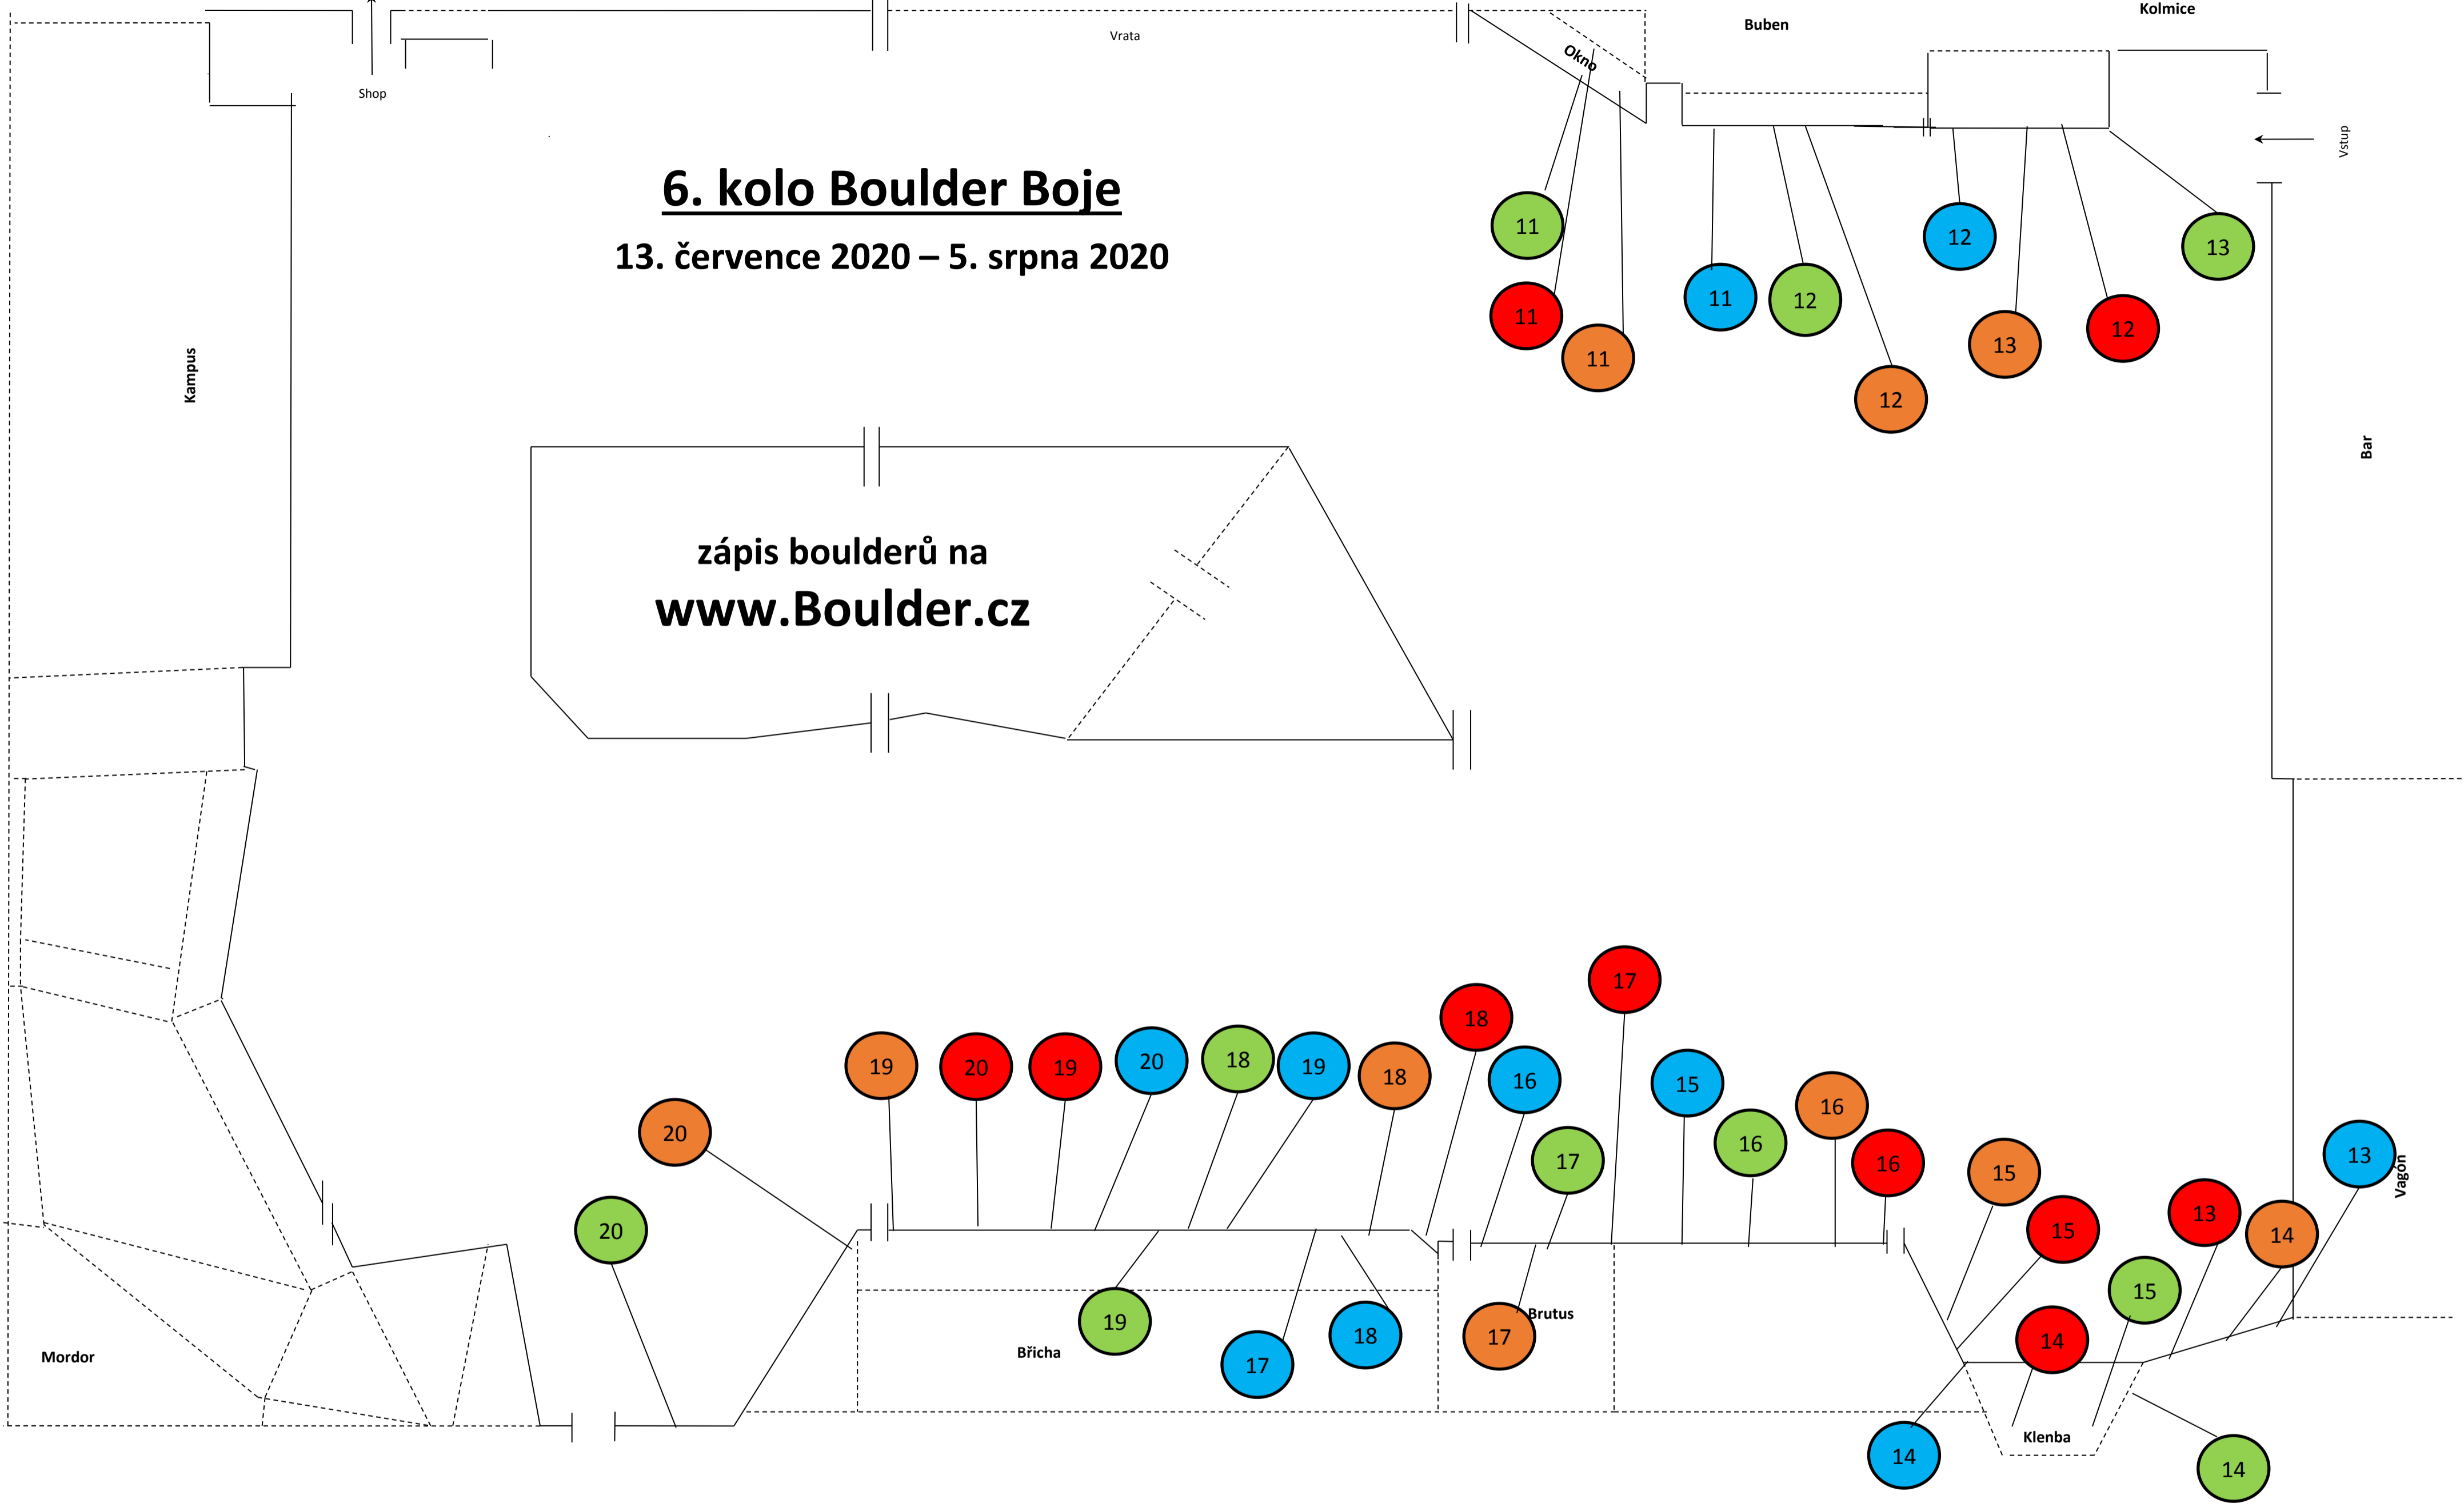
Shop

Vrata

Okno

Buben

Kolmice

Vstup

Kampus

6. kolo Boulder Boje

13. července 2020 – 5. srpna 2020

11
11
11
11
12
12
12
12
13
13
13

Bar

zápis boulderů na
www.Boulder.cz

19
20
19
20
18
19
18
18
17
16
17
15
16
16
16
15
15
13
14
13
20
20
19
17
18
17
15
14
14
14

Vagón

Mordor

Břicha

Brutus

Klenba